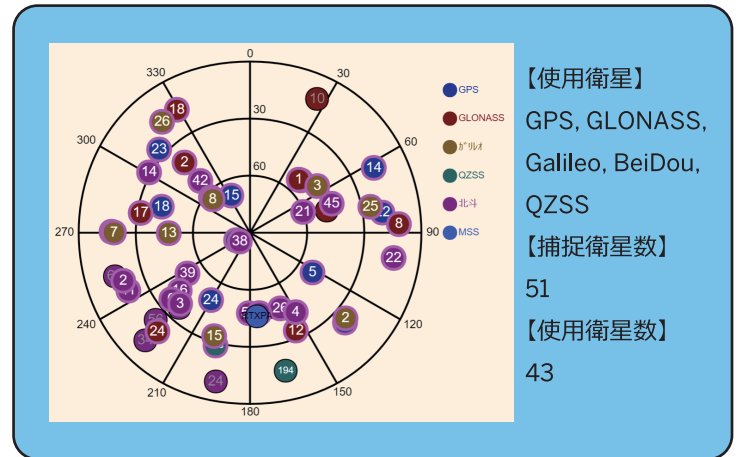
0
30
60
90
120
150
180
210
240
270
300
330
30
60

GPS
GLONASS
ｶﾞﾘﾚｵ
QZSS
北斗
MSS

18
26
10
23
2
14
42
15
1
3
14
8
45
25
2
8
17
18
21
7
13
38
22
6
2
39
5
16
3
24
2
24
15
12
24
194
5
26
4
TXP

【使用衛星】
GPS, GLONASS, Galileo, BeiDou, QZSS
【捕捉衛星数】
51
【使用衛星数】
43